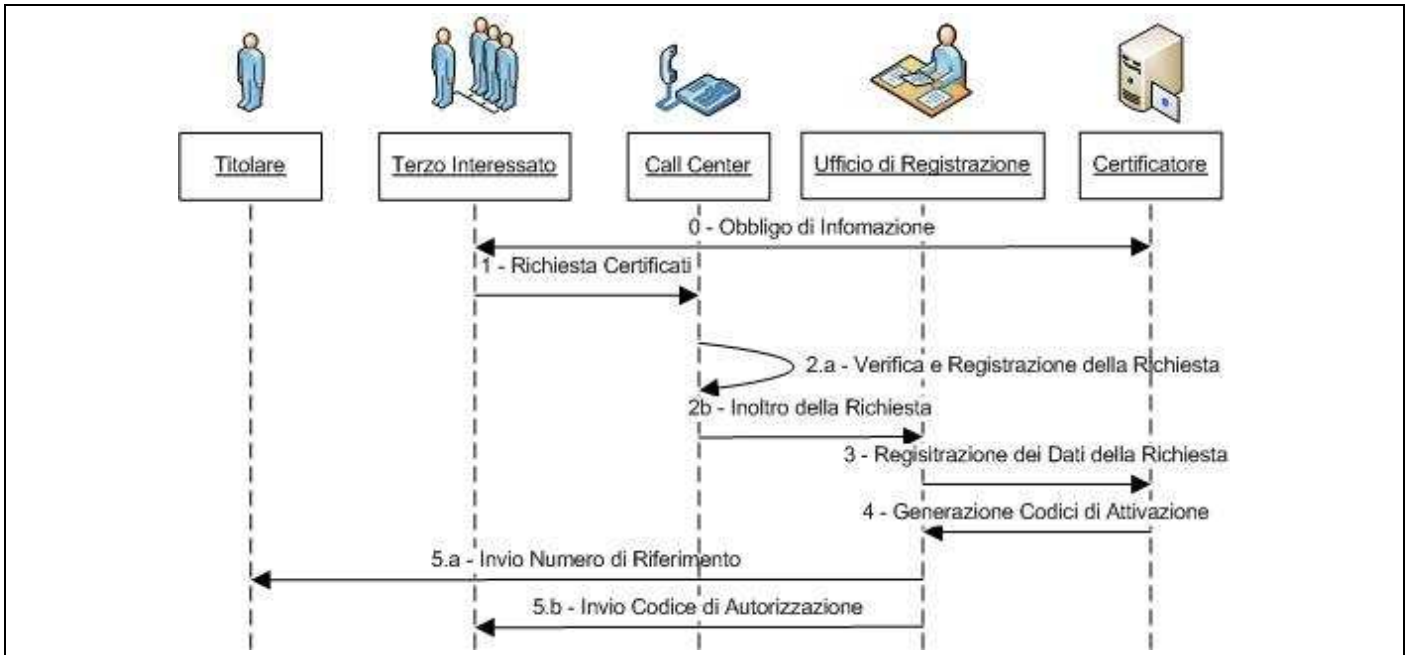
Titolare

Terzo Interessato

Call Center

Ufficio di Registrazione

Certificatore

0 - Obbligo di Infomazione

1 - Richiesta Certificati

2.a - Verifica e Registrazione della Richiesta

2b - Inoltro della Richiesta

3 - Regisitrazione dei Dati della Richiesta

4 - Generazione Codici di Attivazione

5.a - Invio Numero di Riferimento

5.b - Invio Codice di Autorizzazione